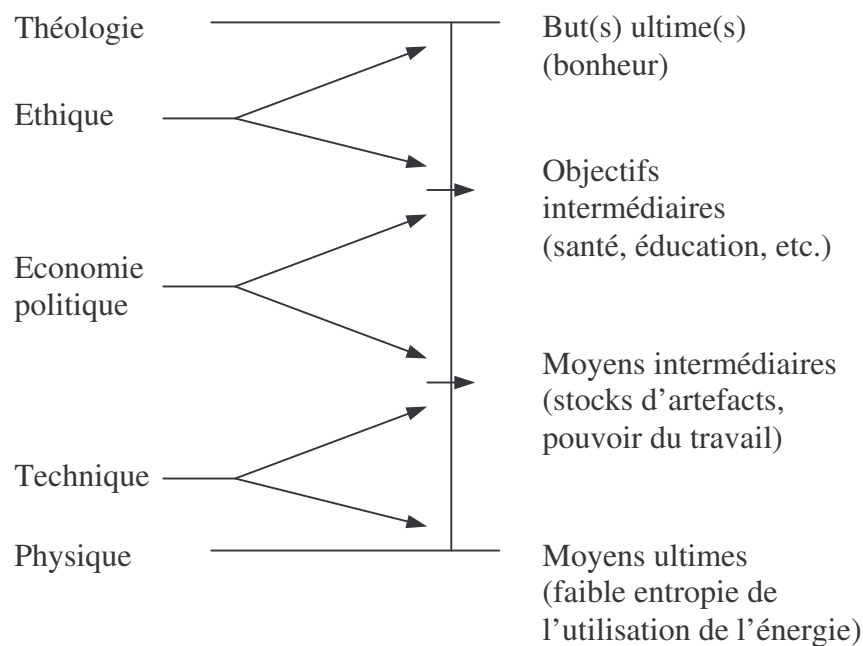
Théologie

But(s) ultime(s)
(bonheur)

Ethique

Objectifs
intermédiaires
(santé, éducation, etc.)

Economie
politique

Moyens intermédiaires
(stocks d'artefacts,
pouvoir du travail)

Technique

Physique

Moyens ultimes
(faible entropie de
l'utilisation de l'énergie)